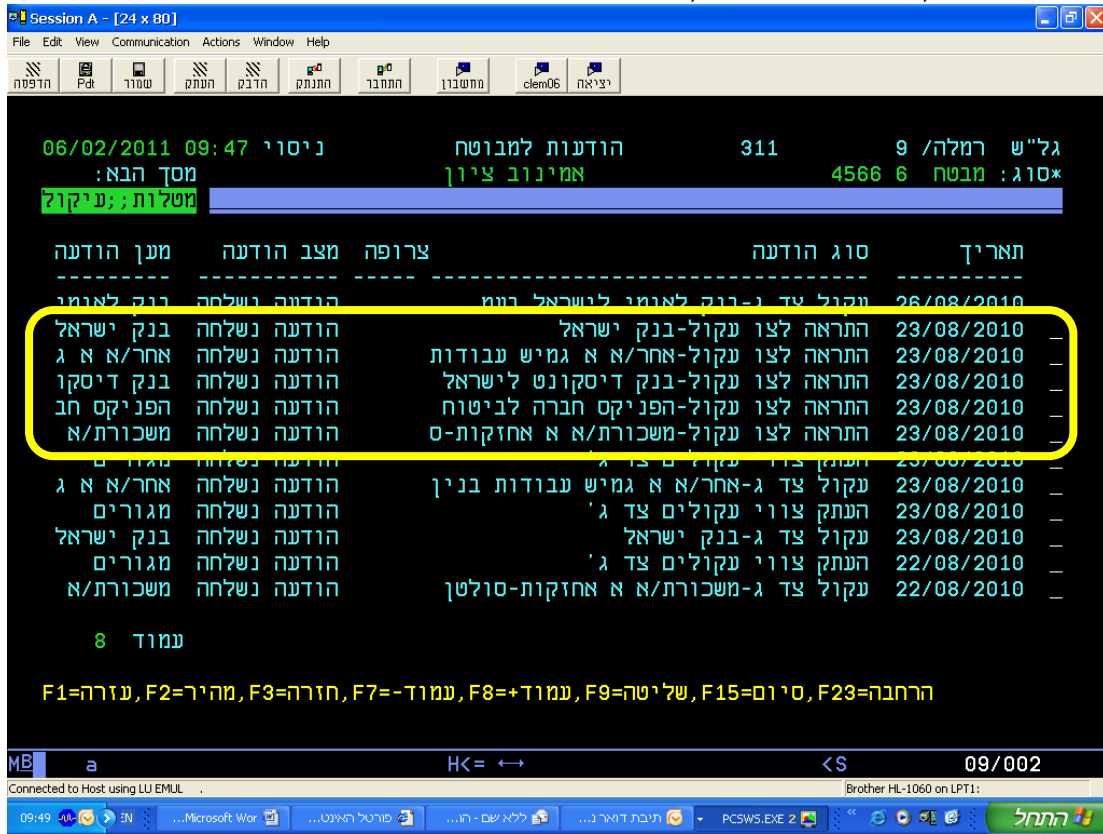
Session A - [24 x 80]
File Edit View Communication Actions Window Help
הדפסה Pdt שמור העתק הדבק התנתק התחבר מחשבון clem06 יציאה

06/02/2011 09:47 ניסוי הודעות למבוטח 311 גל"ש רמלה/ 9
מסך הבא: אמינוב ציון 4566 6 *סוג: מבטח
מטלות;עיקול

תאריך סוג הודעה צרופה מצב הודעה מען הודעה
26/08/2010 עקול צד ג-בנק לאומי לישראל בעמ הודעה נשלחה בנק לאומי
_ 23/08/2010 התראה לצו עקול-בנק ישראל הודעה נשלחה בנק ישראל
_ 23/08/2010 התראה לצו עקול-אחר/א א גמיש עבודות הודעה נשלחה אחר/א א ג
_ 23/08/2010 התראה לצו עקול-בנק דיסקונט לישראל הודעה נשלחה בנק דיסקו
_ 23/08/2010 התראה לצו עקול-הפניקס חברה לביטוח הודעה נשלחה הפניקס חב
_ 23/08/2010 התראה לצו עקול-משכורת/א א אחזקות-ס הודעה נשלחה משכורת/א
_ 23/08/2010 העתק צווי עקולים צד ג' הודעה נשלחה מגורים
_ 23/08/2010 עקול צד ג-אחר/א א גמיש עבודות בנין הודעה נשלחה אחר/א א ג
_ 23/08/2010 העתק צווי עקולים צד ג' הודעה נשלחה מגורים
_ 23/08/2010 עקול צד ג-בנק ישראל הודעה נשלחה בנק ישראל
_ 22/08/2010 העתק צווי עקולים צד ג' הודעה נשלחה מגורים
_ 22/08/2010 עקול צד ג-משכורת/א א אחזקות-סולטן הודעה נשלחה משכורת/א

עמוד 8

F1=עזרה,F2=מהיר,F3=חזרה,F7=-עמוד,F8=+עמוד,F9=שליטה,F15=סיום,F23=הרחבה

MB a H<= ↔ <S 09/002
Connected to Host using LU EMUL . Brother HL-1060 on LPT1:
09:49 EN Microsoft Wor... פורטל האינט... ללא שם - הו... תיבת דואר נ... PCSWS.EXE 2 התחל